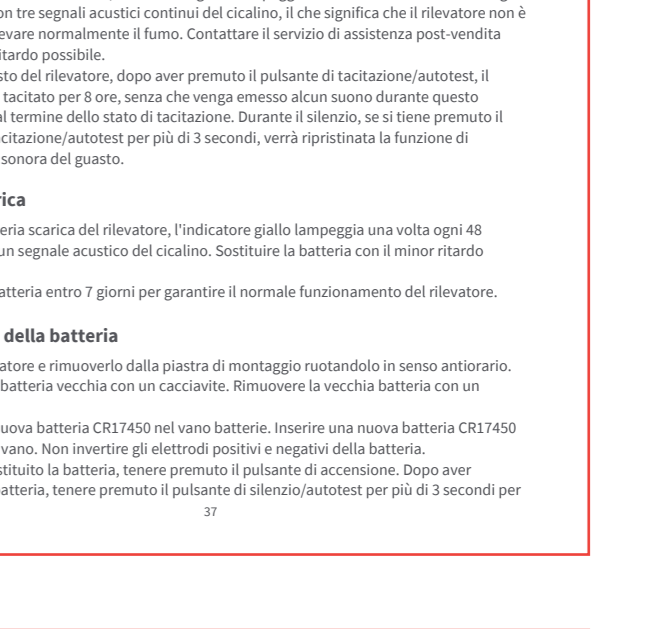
on tre segnali acustici continui del cicalino, il che significa che il rilevatore non è evare normalmente il fumo. Contattare il servizio di assistenza post-vendita itardo possibile.

sto del rilevatore, dopo aver premuto il pulsante di tacitazione/autotest, il tacitato per 8 ore, senza che venga emesso alcun suono durante questo al termine dello stato di tacitazione. Durante il silenzio, se si tiene premuto il citazione/autotest per più di 3 secondi, verrà ripristinata la funzione di sonora del guasto.

rica

eria scarica del rilevatore, l'indicatore giallo lampeggia una volta ogni 48 un segnale acustico del cicalino. Sostituire la batteria con il minor ritardo

atteria entro 7 giorni per garantire il normale funzionamento del rilevatore.

della batteria

atore e rimuoverlo dalla piastra di montaggio ruotandolo in senso antiorario. batteria vecchia con un cacciavite. Rimuovere la vecchia batteria con un

uova batteria CR17450 nel vano batterie. Inserire una nuova batteria CR17450 vano. Non invertire gli elettrodi positivi e negativi della batteria. stituito la batteria, tenere premuto il pulsante di accensione. Dopo aver atteria, tenere premuto il pulsante di silenzio/autotest per più di 3 secondi per

37